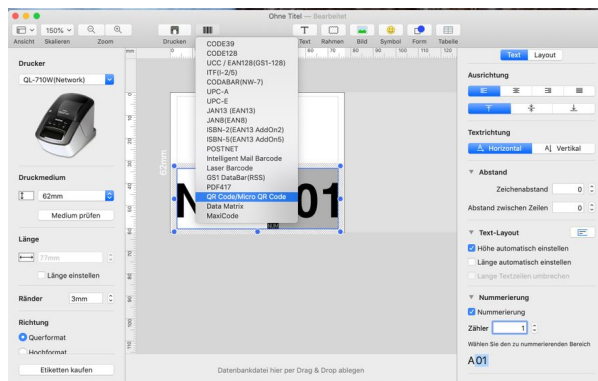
Ohne Titel — Bearbeitet

150%

Ansicht Skalieren Zoom Drucken Text Rahmen Bild Symbol Form Tabelle

Drucker

QL-710W(Network)

Druckmedium

62mm

Medium prüfen

Länge

77mm

Länge einstellen

Ränder 3mm

Richtung

Querformat

Hochformat

Etiketten kaufen

CODE39
CODE128
UCC / EAN128(GS1-128)
ITF(I-2/5)
CODABAR(NW-7)
UPC-A
UPC-E
JAN13 (EAN13)
JAN8(EAN8)
ISBN-2(EAN13 AddOn2)
ISBN-5(EAN13 AddOn5)
POSTNET
Intelligent Mail Barcode
Laser Barcode
GS1 DataBar(RSS)
PDF417
QR Code/Micro QR Code
Data Matrix
MaxiCode

62mm

N 01

Datenbankdatei hier per Drag & Drop ablegen

Text Layout

Ausrichtung

Textrichtung

Horizontal Vertikal

Abstand

Zeichenabstand 0

Abstand zwischen Zeilen 0

Text-Layout

Höhe automatisch einstellen

Länge automatisch einstellen

Lange Textzeilen umbrechen

Nummerierung

Nummerierung

Zähler 1

Wählen Sie den zu nummerierenden Bereich

A01